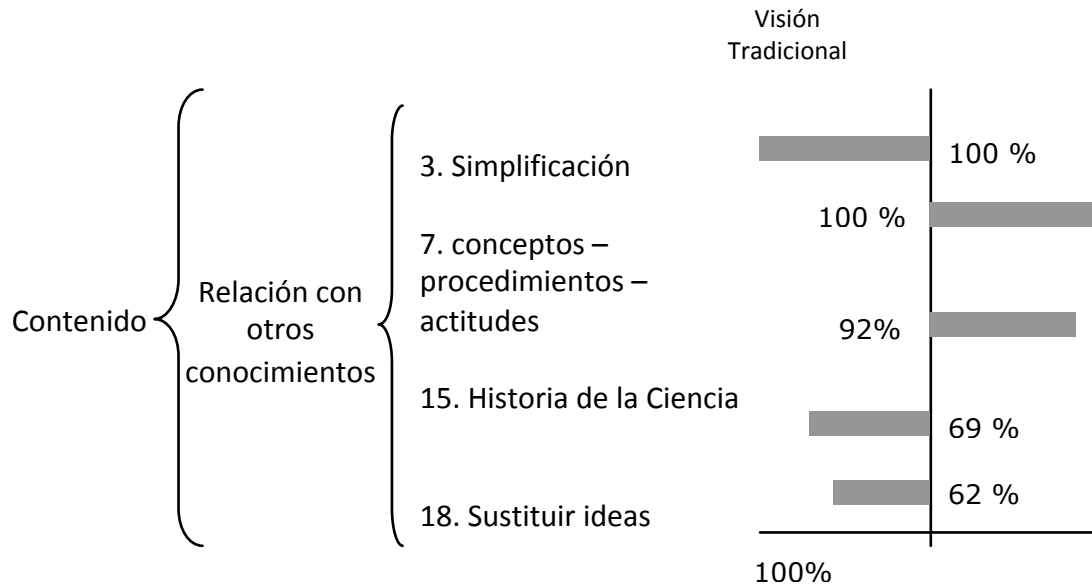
Visión Tradicional

Contenido

Relación con otros conocimientos

3. Simplificación

7. conceptos – procedimientos – actitudes

15. Historia de la Ciencia

18. Sustituir ideas

100 %

100 %

92%

69 %

62 %

100%